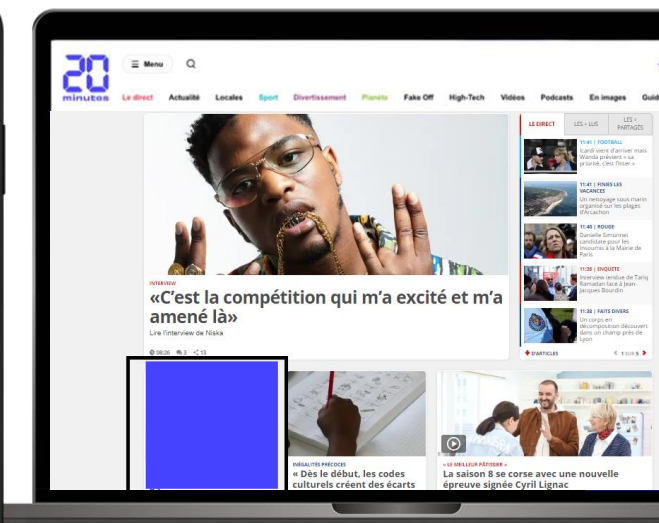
20 minutes

Menu

Le direct Actualité Locales Sport Divertissement Planète Fake Off High-Tech Vidéos Podcasts En images Guid

LE DIRECT LES + LUS LES + PARTAGES

11:41 | FOOTBALL
Icardi vient d'arriver mais Wanda prévient « sa priorité, c'est l'Inter »

11:41 | PLINES DE VACANCES
Un nettoyage sous marin organisé sur les plages d'Arcachon

11:45 | ROUGE
Danielle Simonnet candidate pour les insoumis à la Mairie de Paris

11:38 | ENQUETE
Interview tendue de Tariq Ramadan face à Jean-Jacques Bourdin

11:38 | FAITS DIVERS
Un corps en décomposition découvert dans un champ près de Lyon

D'ARTICLES 1 SUR 5

INTERVIEW
«C'est la compétition qui m'a excité et m'a amené là»
Lire l'interview de Niska

06:26 3 13

INÉGALITÉS PRÉCOCES
« Dès le début, les codes culturels créent des écarts

« LE MEILLEUR PÂTISSIER »
La saison 8 se corse avec une nouvelle épreuve signée Cyril Lignac